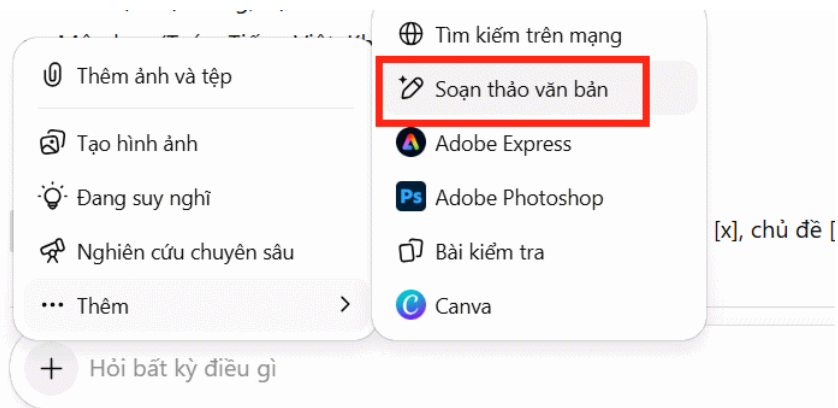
Thêm ảnh và tệp

Tạo hình ảnh

Đang suy nghĩ

Nghiên cứu chuyên sâu

Thêm

Tìm kiếm trên mạng

Soạn thảo văn bản

Adobe Express

Ps Adobe Photoshop

Bài kiểm tra

Canva

[x], chủ đề [

Hỏi bất kỳ điều gì